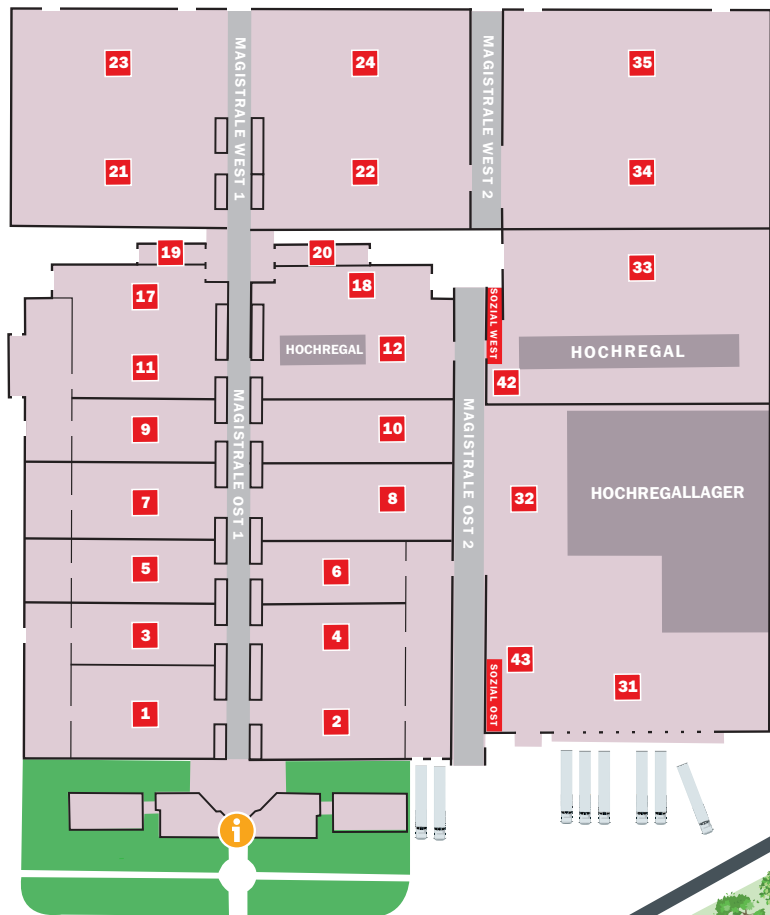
23
MAGISTRALE WEST 1
24
MAGISTRALE WEST 2
35
21
22
34
19
20
18
17
33
SOZIAL WEST
HOCHREGAL
12
HOCHREGAL
11
42
MAGISTRALE OST 1
9
10
MAGISTRALE OST 2
7
8
32
HOCHREGALLAGER
5
6
3
4
43
SOZIAL OST
31
1
2
i